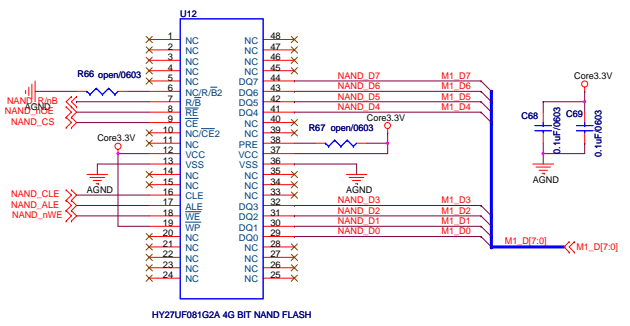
U12

1 NC
2 NC
3 NC
4 NC
5 NC
6 NC/R/$\overline{B2}$
7 R/$\overline{B}$
8 $\overline{RE}$
9 $\overline{CE}$
10 NC/$\overline{CE2}$
11 NC
12 VCC
13 VSS
14 NC
15 NC
16 CLE
17 ALE
18 $\overline{WE}$
19 WP
20 NC
21 NC
22 NC
23 NC
24 NC

48 NC
47 NC
46 NC
45 NC
44 DQ7
43 DQ6
42 DQ5
41 DQ4
40 NC
39 NC
38 PRE
37 VCC
36 VSS
35 NC
34 NC
33 NC
32 DQ3
31 DQ2
30 DQ1
29 DQ0
28 NC
27 NC
26 NC
25 NC

R66 open/0603
AGND
NAND_R/nB
NAND_nRE
NAND_CS
Core3.3V
AGND
NAND_CLE
NAND_ALE
NAND_nWE

NAND_D7 M1_D7
NAND_D6 M1_D6
NAND_D5 M1_D5
NAND_D4 M1_D4
R67 open/0603
Core3.3V
AGND
NAND_D3 M1_D3
NAND_D2 M1_D2
NAND_D1 M1_D1
NAND_D0 M1_D0
M1_D[7:0]
M1_D[7:0]

Core3.3V
C68
C69
0.1uF/0603
0.1uF/0603
AGND

HY27UF081G2A 4G BIT NAND FLASH